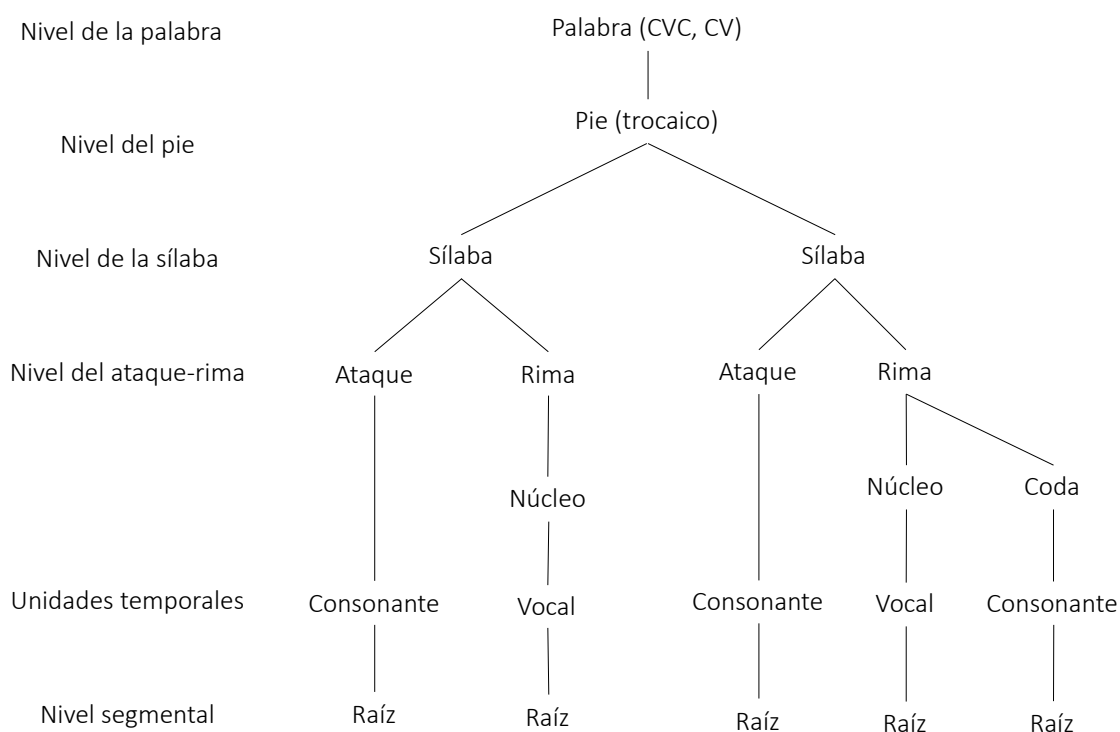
Nivel de la palabra
Palabra (CVC, CV)

Nivel del pie
Pie (trocaico)

Nivel de la sílaba
Sílaba
Sílaba

Nivel del ataque-rima
Ataque
Rima
Ataque
Rima

Núcleo
Núcleo
Coda

Unidades temporales
Consonante
Vocal
Consonante
Vocal
Consonante

Nivel segmental
Raíz
Raíz
Raíz
Raíz
Raíz